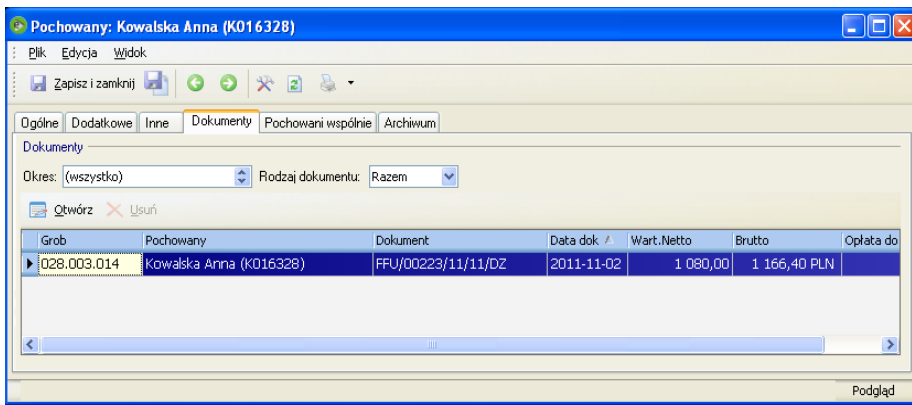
Pochowany: Kowalska Anna (K016328)

Plik Edycja Widok

Zapisz i zamknij

Ogólne | Dodatkowe | Inne | Dokumenty | Pochowani wspólnie | Archiwum

Dokumenty

Okres: (wszystko) Rodzaj dokumentu: Razem

Otwórz Usuń

| Grob | Pochowany | Dokument | Data dok | Wart.Netto | Brutto | Opłata do |
|---|---|---|---|---|---|---|
| 028.003.014 | Kowalska Anna (K016328) | FFU/00223/11/11/DZ | 2011-11-02 | 1 080,00 | 1 166,40 PLN | |

Podgląd